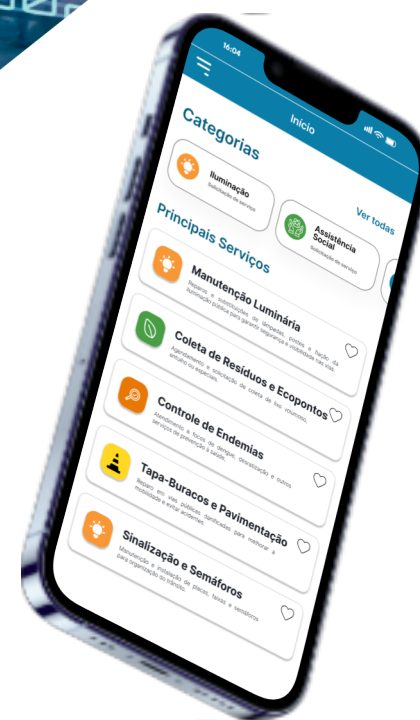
16:04

Início

Categorias

Iluminação
Solicitação de serviços

Assistência Social
Solicitação de serviços

Ver todas

Principais Serviços

Manutenção Luminária
Reparos e substituições de lâmpadas, postes e fiação da iluminação pública para garantir segurança e visibilidade nas vias.

Coleta de Resíduos e Ecopontos
Agendamento e solicitação de coleta de lixo volumoso, entulho ou especiais.

Controle de Endemias
Atendimento a focos de dengue, dedetização e outros serviços de prevenção à saúde.

Tapa-Buracos e Pavimentação
Reparo em vias públicas danificadas para melhorar a mobilidade e evitar acidentes.

Sinalização e Semáforos
Manutenção e instalação de placas, faixas e semáforos para organização do trânsito.